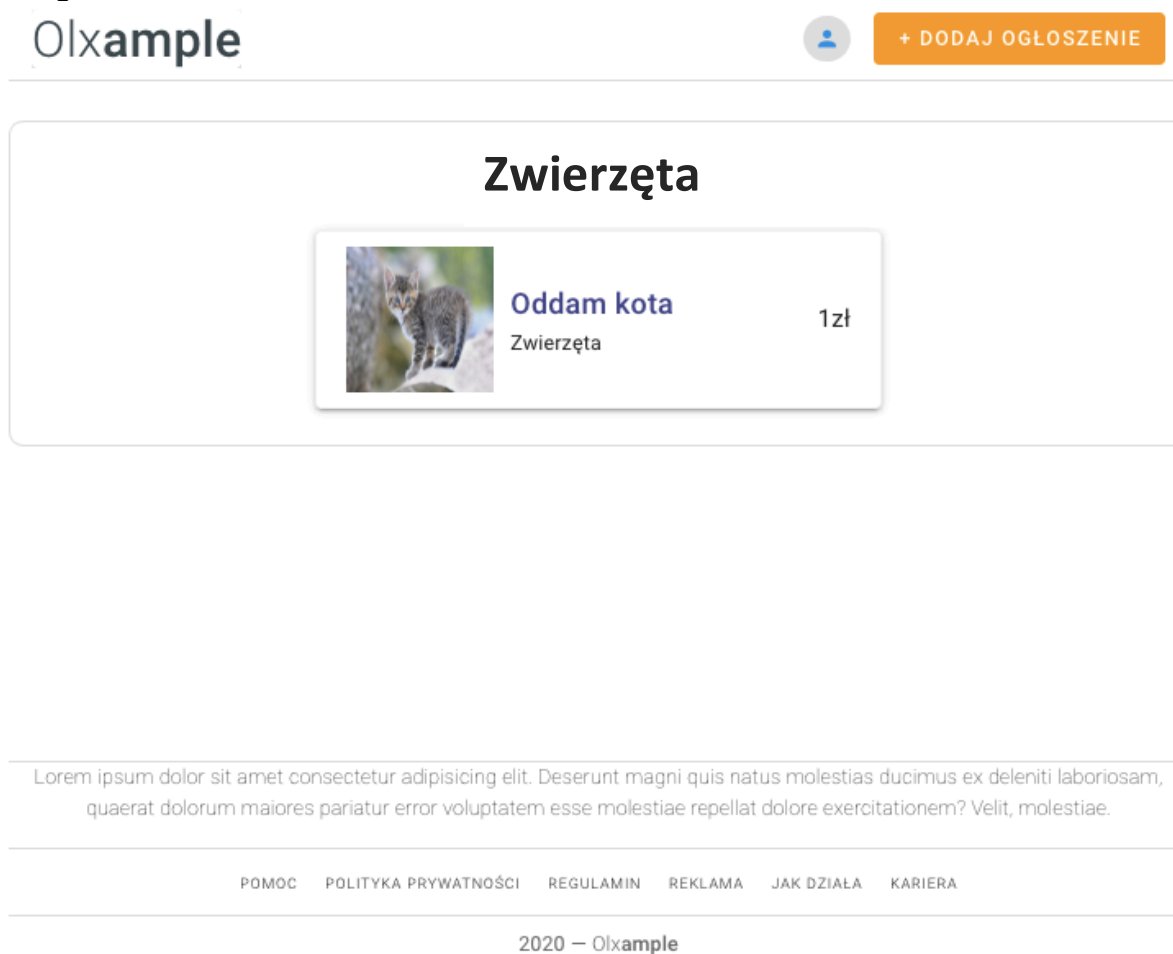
Olxample

+ DODAJ OGŁOSZENIE

Zwierzęta

Oddam kota
Zwierzęta
1zł

Lorem ipsum dolor sit amet consectetur adipisicing elit. Deserunt magni quis natus molestias ducimus ex deleniti laboriosam, quaerat dolorum maiores pariatur error voluptatem esse molestiae repellat dolore exercitationem? Velit, molestiae.

POMOC POLITYKA PRYWATNOŚCI REGULAMIN REKLAMA JAK DZIAŁA KARIERA

2020 — Olxample